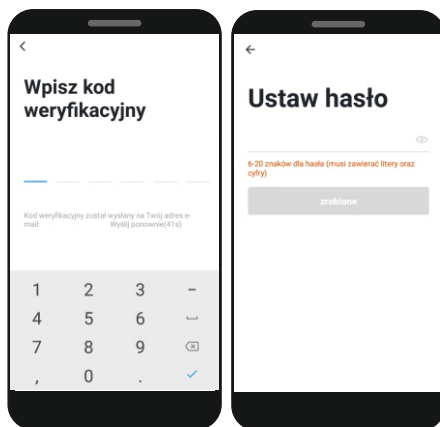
<

Wpisz kod weryfikacyjny

Kod weryfikacyjny został wysłany na Twój adres e-mail: Wyślij ponownie(41s)

| 1 | 2 | 3 | – |
|---|---|---|---|
| 4 | 5 | 6 | ␣ |
| 7 | 8 | 9 | ⌫ |
| , | 0 | . | ✓ |

←

Ustaw hasło

6-20 znaków dla hasła (musi zawierać litery oraz cyfry)

zrobione